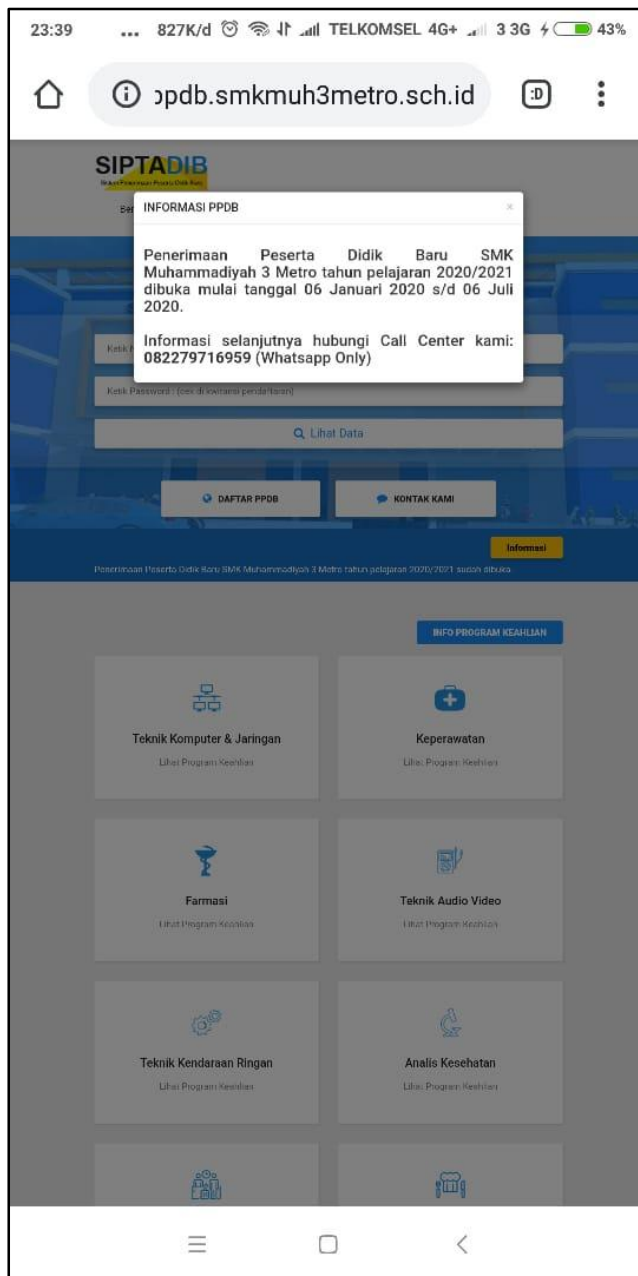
23:39 ... 827K/d TELKOMSEL 4G+ 3 3G 43%

ppdb.smkmuh3metro.sch.id

SIPTADIB
Sistem Penerimaan Peserta Didik Baru

INFORMASI PPDB ×

Penerimaan Peserta Didik Baru SMK Muhammadiyah 3 Metro tahun pelajaran 2020/2021 dibuka mulai tanggal 06 Januari 2020 s/d 06 Juli 2020.

Informasi selanjutnya hubungi Call Center kami: **082279716959** (Whatsapp Only)

Ketik Password : (cek di kwitansi pendaftaran)

Lihat Data

DAFTAR PPDB

KONTAK KAMI

Informasi

Penerimaan Peserta Didik Baru SMK Muhammadiyah 3 Metro tahun pelajaran 2020/2021 sudah dibuka.

INFO PROGRAM KEAHLIAN

Teknik Komputer & Jaringan
Lihat Program Keahlian

Keperawatan
Lihat Program Keahlian

Farmasi
Lihat Program Keahlian

Teknik Audio Video
Lihat Program Keahlian

Teknik Kendaraan Ringan
Lihat Program Keahlian

Analis Kesehatan
Lihat Program Keahlian